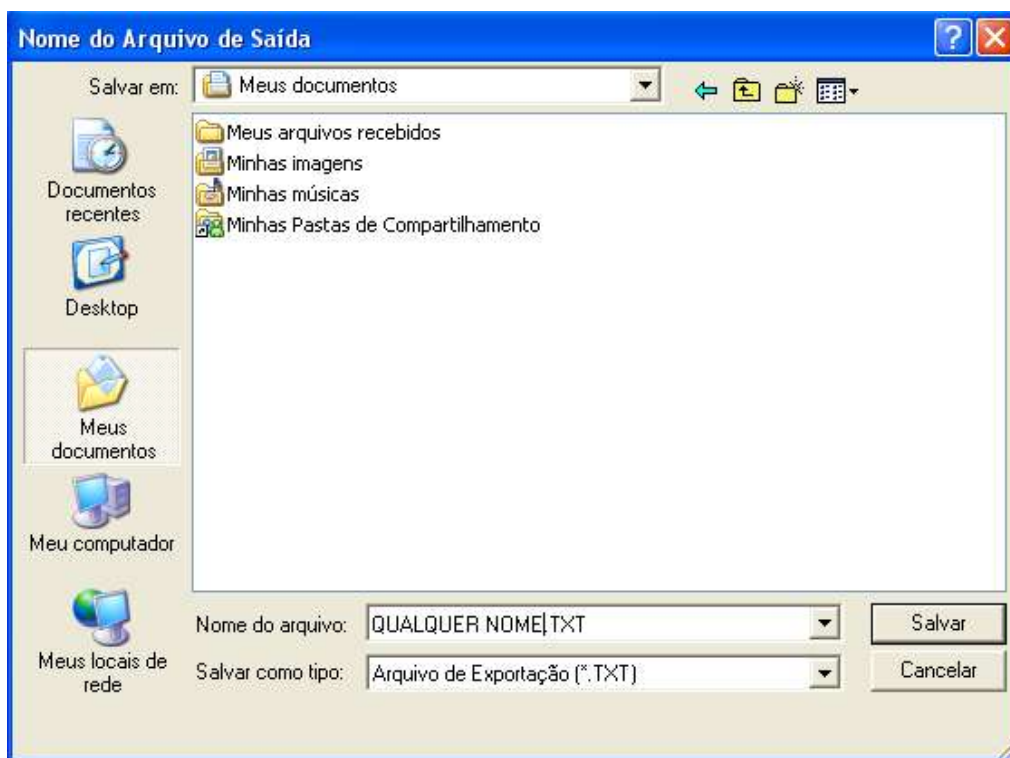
Nome do Arquivo de Saída

Salvar em: Meus documentos

Documentos recentes

Desktop

Meus documentos

Meu computador

Meus locais de rede

Meus arquivos recebidos
Minhas imagens
Minhas músicas
Minhas Pastas de Compartilhamento

Nome do arquivo: QUALQUER NOME.TXT

Salvar como tipo: Arquivo de Exportação (*.TXT)

Salvar

Cancelar